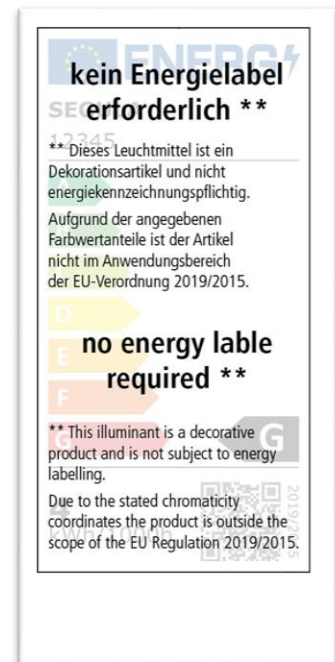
ENERG

kein Energielabel erforderlich **

SEG

12345

** Dieses Leuchtmittel ist ein Dekorationsartikel und nicht energiekennzeichnungspflichtig.

Aufgrund der angegebenen Farbwertanteile ist der Artikel nicht im Anwendungsbereich der EU-Verordnung 2019/2015.

D

E

no energy lable required **

F

G

G

** This illuminant is a decorative product and is not subject to energy labelling.

Due to the stated chromaticity coordinates the product is outside the scope of the EU Regulation 2019/2015.

kWh/1000h

2019/2015